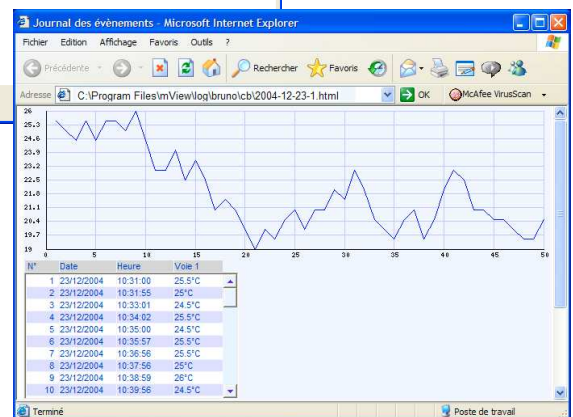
Journal des évènements - Microsoft Internet Explorer

Fichier Edition Affichage Favoris Outils ?

Précédente Rechercher Favoris

Adresse C:\Program Files\mView\log\bruno\cb\2004-12-23-1.html OK McAfee VirusScan

26
25.3
24.6
23.9
23.2
22.5
21.8
21.1
20.4
19.7
19

0 5 10 15 20 25 30 35 40 45 50

| N° | Date | Heure | Voie 1 |
|---|---|---|---|
| 1 | 23/12/2004 | 10:31:00 | 25.5°C |
| 2 | 23/12/2004 | 10:31:55 | 25°C |
| 3 | 23/12/2004 | 10:33:01 | 24.5°C |
| 4 | 23/12/2004 | 10:34:02 | 25.5°C |
| 5 | 23/12/2004 | 10:35:00 | 24.5°C |
| 6 | 23/12/2004 | 10:35:57 | 25.5°C |
| 7 | 23/12/2004 | 10:36:56 | 25.5°C |
| 8 | 23/12/2004 | 10:37:56 | 25°C |
| 9 | 23/12/2004 | 10:38:59 | 26°C |
| 10 | 23/12/2004 | 10:39:56 | 24.5°C |

Terminé Poste de travail